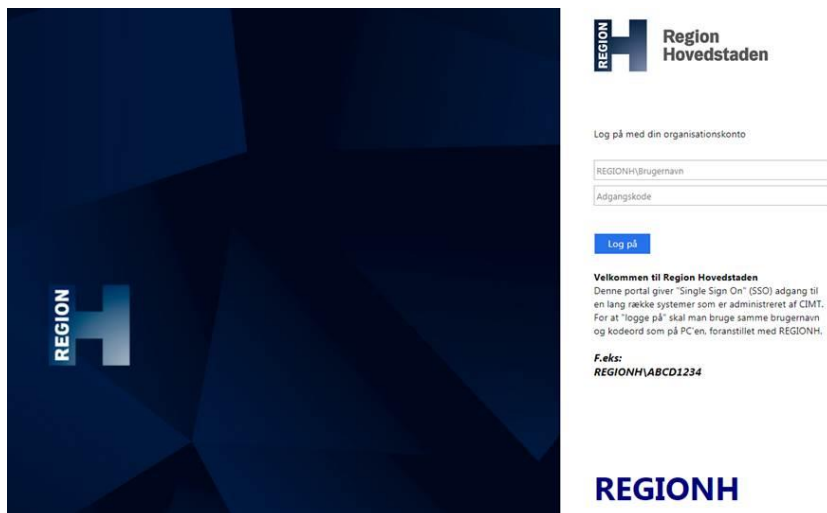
REGION

REGION

Region Hovedstaden

Log på med din organisationskonto

REGIONH\Brugernavn

Adgangskode

Log på

**Velkommen til Region Hovedstaden**
Denne portal giver "Single Sign On" (SSO) adgang til en lang række systemer som er administreret af CIMT. For at "logge på" skal man bruge samme brugernavn og kodeord som på PC'en, foranstillet med REGIONH.

*F.eks:*
*REGIONH\ABCD1234*

REGIONH